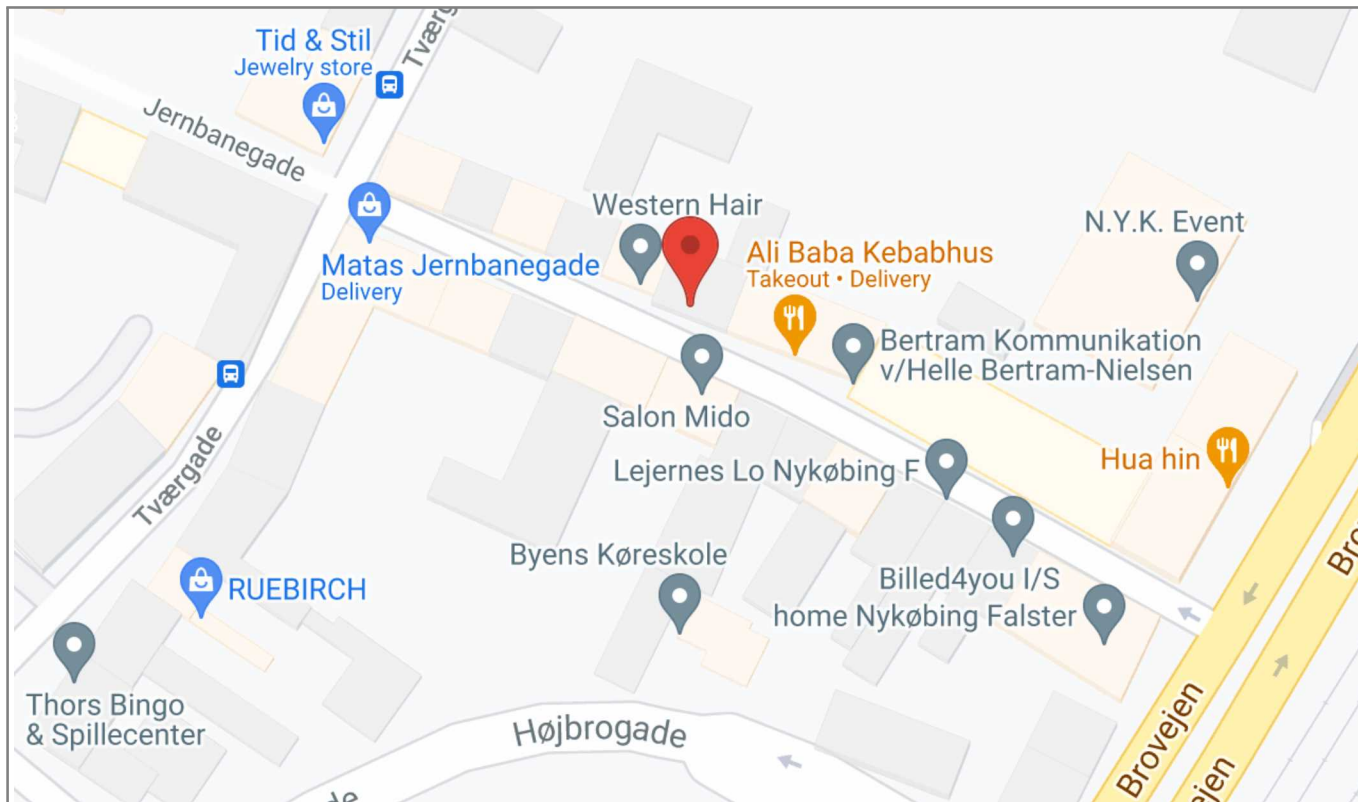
Tid & Stil
Jewelry store

Tværg

Jernbanegade

Western Hair

Ali Baba Kebabhus
Takeout • Delivery

N.Y.K. Event

Matas Jernbanegade
Delivery

Bertram Kommunikation
v/Helle Bertram-Nielsen

Salon Mido

Lejernes Lo Nykøbing F

Hua hin

Tværgade

Byens Køreskole

Billed4you I/S

home Nykøbing Falster

RUEBIRCH

Thors Bingo
& Spillecenter

Højbrogade

de

Brovejen

Bro

jen